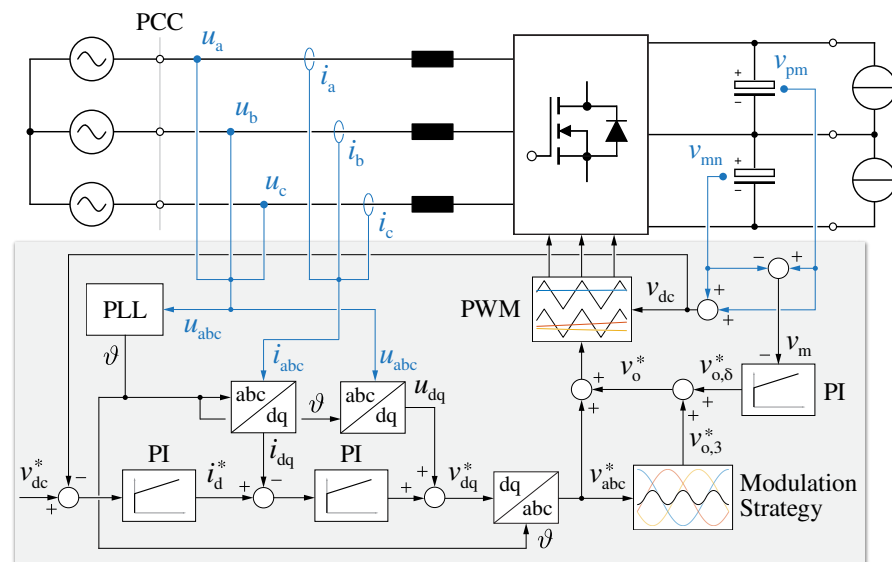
PCC
$u_a$
$i_a$
$u_b$
$i_b$
$u_c$
$i_c$
$v_{pm}$
$v_{mn}$
PWM
$v_{dc}$
PLL
$u_{abc}$
$\vartheta$
$i_{abc}$
$u_{abc}$
abc
dq
$\vartheta$
abc
dq
$u_{dq}$
$v_o^*$
$v_{o,\delta}^*$
$v_m$
PI
$i_{dq}$
$v_{o,3}^*$
$v_{dc}^*$
PI
$i_d^*$
PI
$v_{dq}^*$
dq
abc
$v_{abc}^*$
Modulation Strategy
$\vartheta$